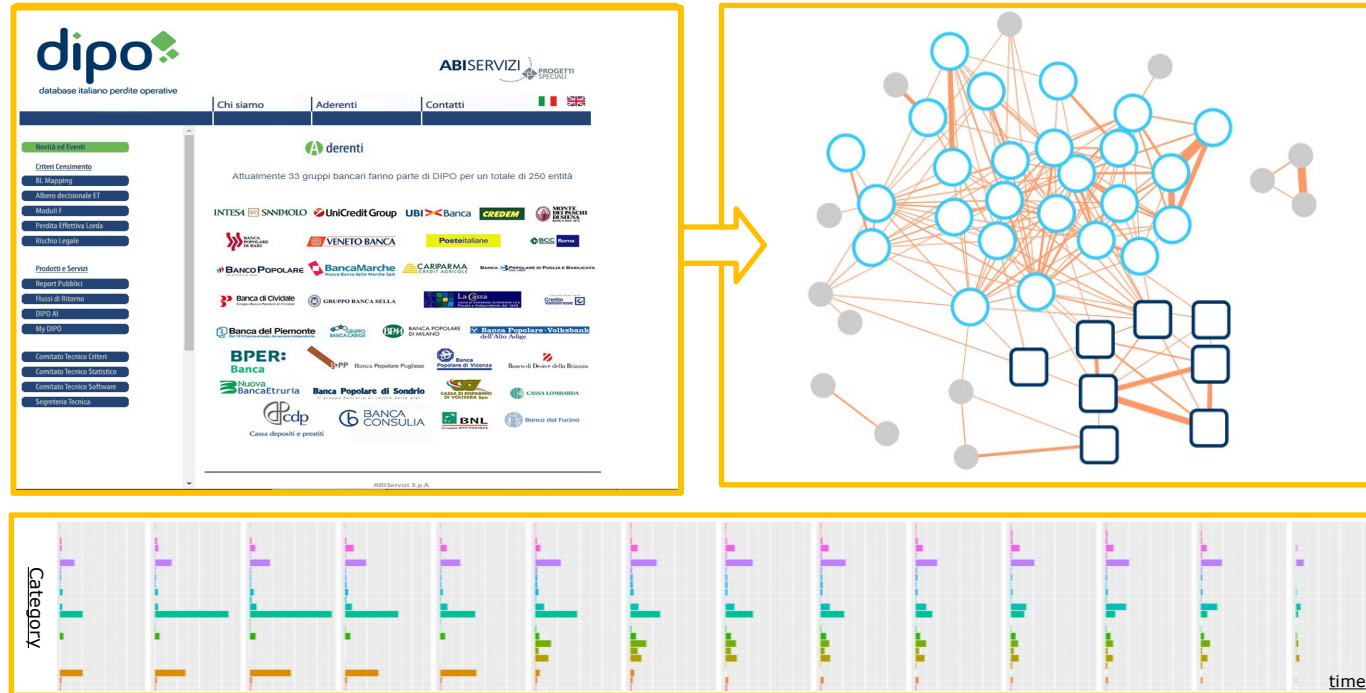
dipo
database italiano perdite operative

ABISERVIZI PROGETTI SPECIALI

Chi siamo | Aderenti | Contatti

Novità ed Eventi
Criteri Censimento
BL Mapping
Albero decisionale ET
Moduli F
Perdita Effettiva Lorda
Rischio Legale
Prodotti e Servizi
Report Pubblici
Flussi di Ritorno
DIPO AI
My DIPO
Comitato Tecnico Criteri
Comitato Tecnico Statistico
Comitato Tecnico Software
Segreteria Tecnica

Aderenti

Attualmente 33 gruppi bancari fanno parte di DIPO per un totale di 250 entità

INTESA SANPAOLO
UniCredit Group
UBI Banca
CREDEM
MONTE DEI PASCHI DI SIENA
Banca Popolare di Bari
VENETO BANCA
Posteitaliane
BCC Roma
BANCO POPOLARE
BancaMarche
CARIPARMA CREDIT AGRICOLE
BANCA POPOLARE DI PUGLIA E BASILICATA
Banca di Cividale
GRUPPO BANCA SELLA
La Cassa
Credito Valtellinese
Banca del Piemonte
GRUPPO BANCA CARIGE
BANCA POPOLARE DI MILANO
Banca Popolare · Volksbank dell'Alto Adige
BPER: Banca
BPP Banca Popolare Pugliese
Banca Popolare di Vicenza
Banco di Desio e della Brianza
Nuova BancaEtruria
Banca Popolare di Sondrio
CASSA DI RISPARMIO DI VOLTERRA Spa
CASSA LOMBARDA
cdp Cassa depositi e prestiti
BANCA CONSULIA
BNL
Banca del Fucino

ABIServizi S.p.A

Category
time